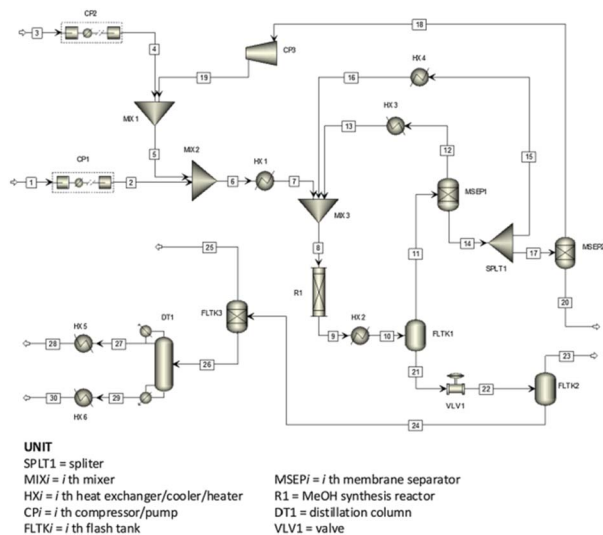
3
CP2
18
4
CP3
19
HX 4
16
MIX 1
HX 3
13
12
15
5
MIX 2
CP1
1
2
6
HX 1
7
MIX 3
MSEP1
8
14
SPLT1
17
MSEP2
25
11
R1
20
DT1
FLTK3
HX 5
28
27
9
HX 2
10
FLTK1
26
23
21
30
29
22
FLTK2
HX 6
VLV1
24

UNIT
SPLT1 = spliter
MIX$i$ = $i$ th mixer
HX$i$ = $i$ th heat exchanger/cooler/heater
CP$i$ = $i$ th compressor/pump
FLTK$i$ = $i$ th flash tank
MSEP$i$ = $i$ th membrane separator
R1 = MeOH synthesis reactor
DT1 = distillation column
VLV1 = valve